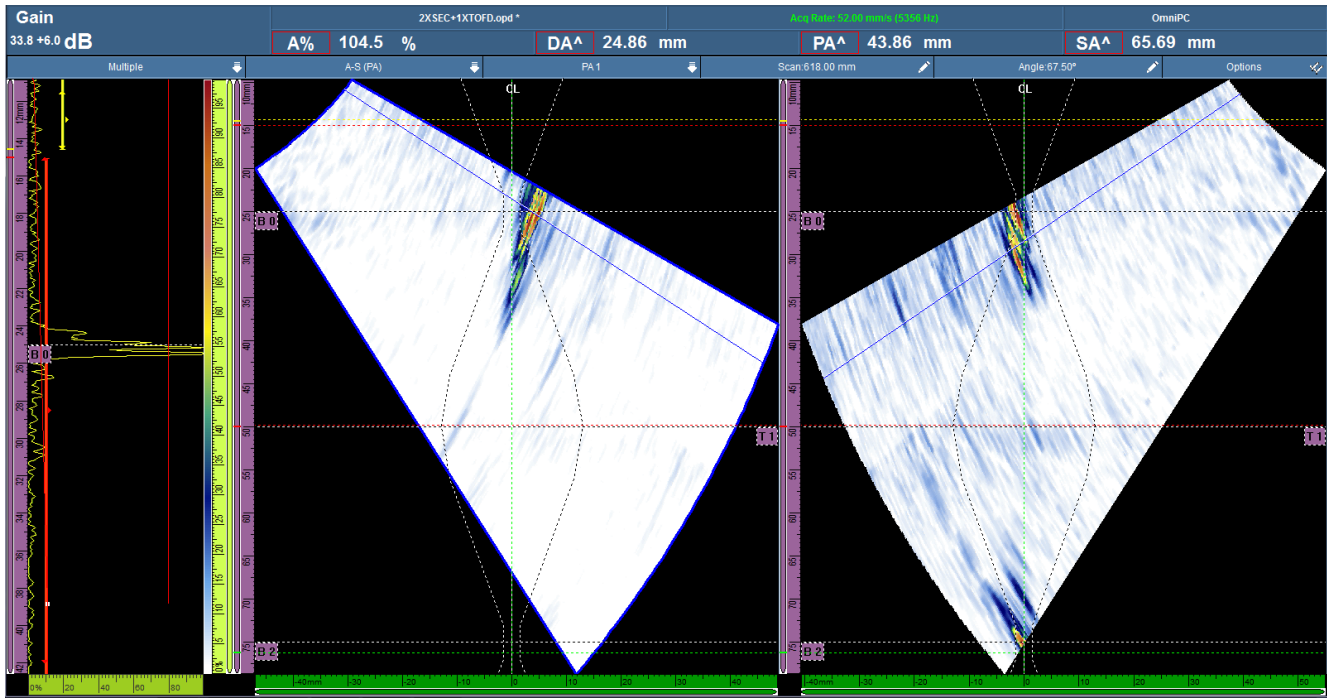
Gain
33.8 +6.0 dB

2XSEC+1XTOFD.opd *
Acq Rate: 52.00 mm/s (5356 Hz)
OmniPC

A% 104.5 %
DA^ 24.86 mm
PA^ 43.86 mm
SA^ 65.69 mm

Multiple
A-S (PA)
PA 1
Scan:618.00 mm
Angle:67.50°
Options

CL
CL

B 0
B 0
B 0
T 1
T 1
B 2
B 2

12mm 14 16 18 20 22 24 26 28 30 32 34 36 38 40 42

0% 20 40 60 80

100% 95 90 85 80 75 70 65 60 55 50 45 40 35 30 25 20 15 10 5 0%

10mm 15 20 25 30 35 40 45 50 55 60 65 70 75

10mm 15 20 25 30 35 40 45 50 55 60 65 70 75

-40mm -30 -20 -10 0 10 20 30 40

-40mm -30 -20 -10 0 10 20 30 40 50